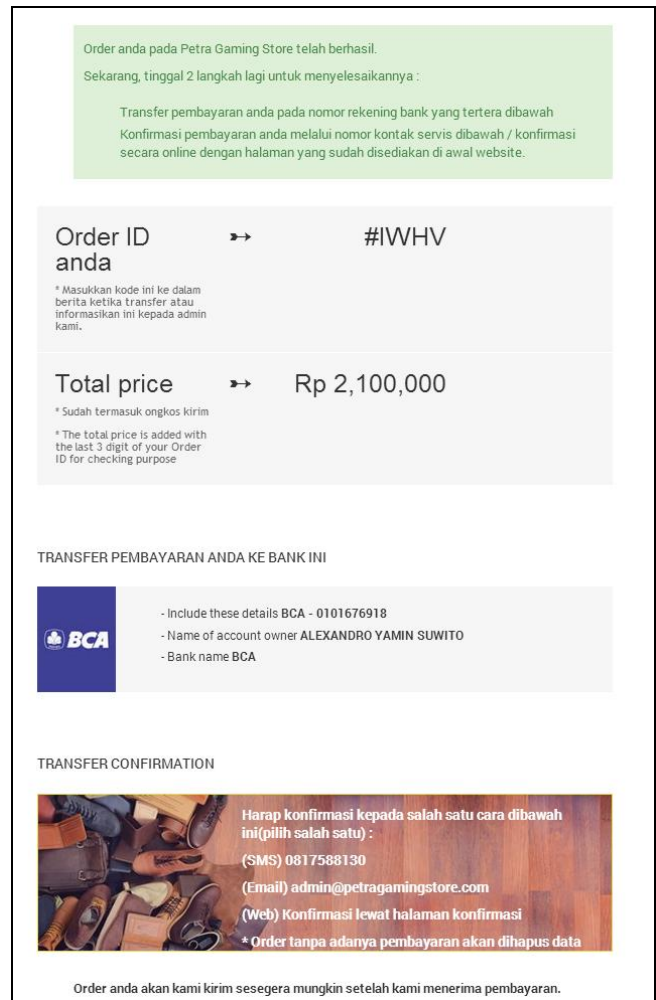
Order anda pada Petra Gaming Store telah berhasil.

Sekarang, tinggal 2 langkah lagi untuk menyelesaikannya :

Transfer pembayaran anda pada nomor rekening bank yang tertera dibawah

Konfirmasi pembayaran anda melalui nomor kontak servis dibawah / konfirmasi secara online dengan halaman yang sudah disediakan di awal website.

Order ID anda ➻ #IWHV

* Masukkan kode ini ke dalam berita ketika transfer atau informasikan ini kepada admin kami.

Total price ➻ Rp 2,100,000

* Sudah termasuk ongkos kirim

* The total price is added with the last 3 digit of your Order ID for checking purpose

TRANSFER PEMBAYARAN ANDA KE BANK INI

BCA

- Include these details **BCA - 0101676918**
- Name of account owner **ALEXANDRO YAMIN SUWITO**
- Bank name **BCA**

TRANSFER CONFIRMATION

Harap konfirmasi kepada salah satu cara dibawah ini(pilih salah satu) :

(SMS) 0817588130

(Email) admin@petragamingstore.com

(Web) Konfirmasi lewat halaman konfirmasi

* Order tanpa adanya pembayaran akan dihapus data

Order anda akan kami kirim sesegera mungkin setelah kami menerima pembayaran.